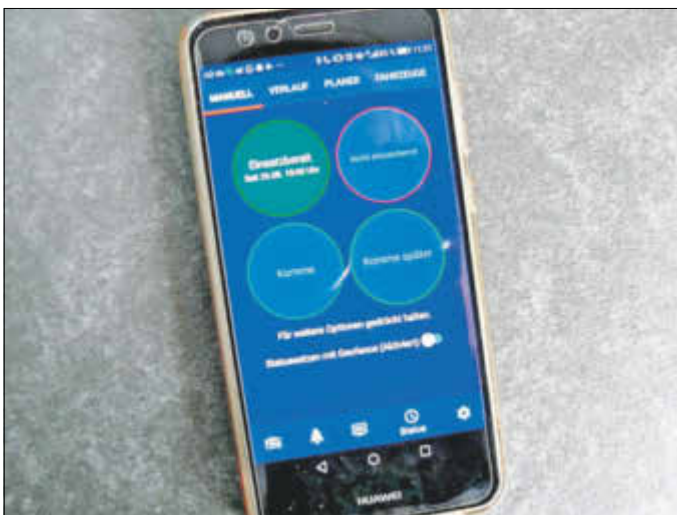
MANUELL VERLAUF PLANER FAHRZEUGE

Einsatzbereit
Seit 29.09. 10:00 Uhr

Nicht einsatzbereit

Komme

Komme später

Für weitere Optionen gedrückt halten

Statussetzen mit Geofence (Aktivier)

Status

HUAWEI